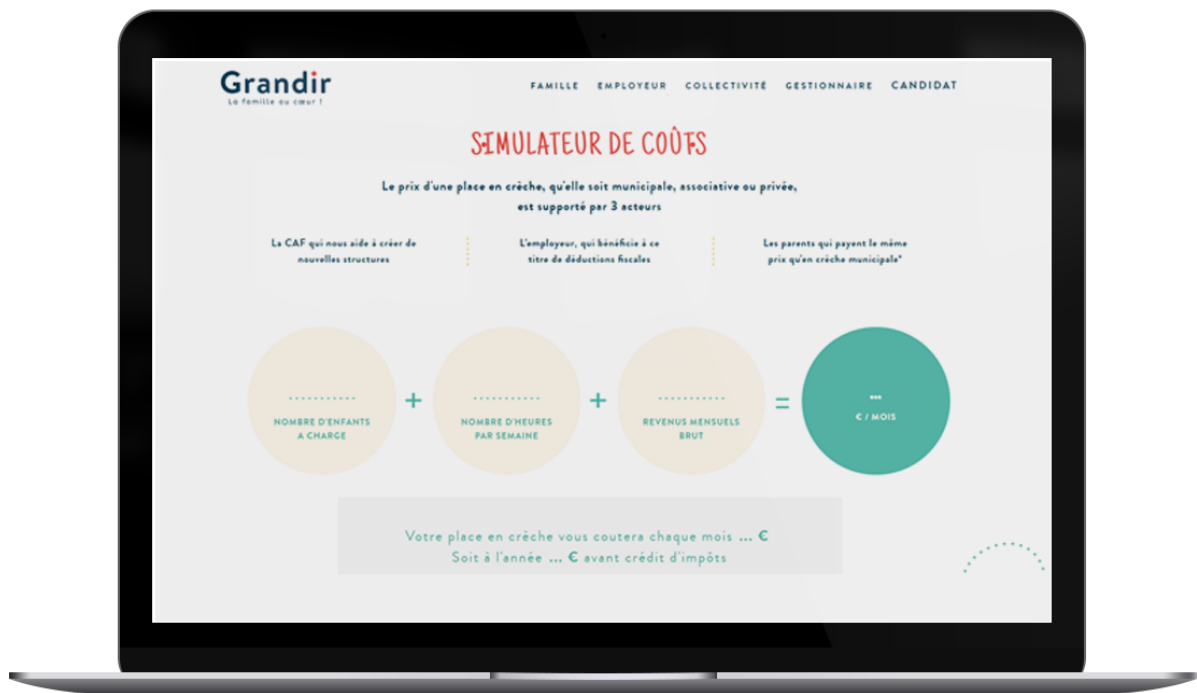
Grandir
La famille au cœur !

FAMILLE EMPLOYEUR COLLECTIVITÉ GESTIONNAIRE CANDIDAT

SIMULATEUR DE COÛTS

Le prix d'une place en crèche, qu'elle soit municipale, associative ou privée, est supporté par 3 acteurs

La CAF qui nous aide à créer de nouvelles structures

L'employeur, qui bénéficie à ce titre de déductions fiscales

Les parents qui payent le même prix qu'en crèche municipale*

NOMBRE D'ENFANTS A CHARGE

+

NOMBRE D'HEURES PAR SEMAINE

+

REVENUS MENSUELS BRUT

=

...
€ / MOIS

Votre place en crèche vous coutera chaque mois ... €
Soit à l'année ... € avant crédit d'impôts